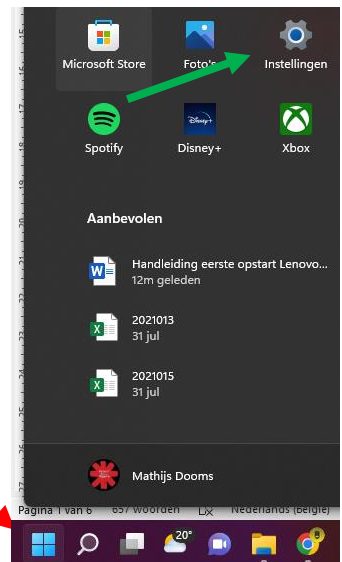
Microsoft Store
Foto's
Instellingen
Spotify
Disney+
Xbox
Aanbevolen
Handleiding eerste opstart Lenovo...
12m geleden
2021013
31 jul
2021015
31 jul
Mathijs Dooms
Pagina 1 van 6
657 woorden
Nederlands (België)
20°